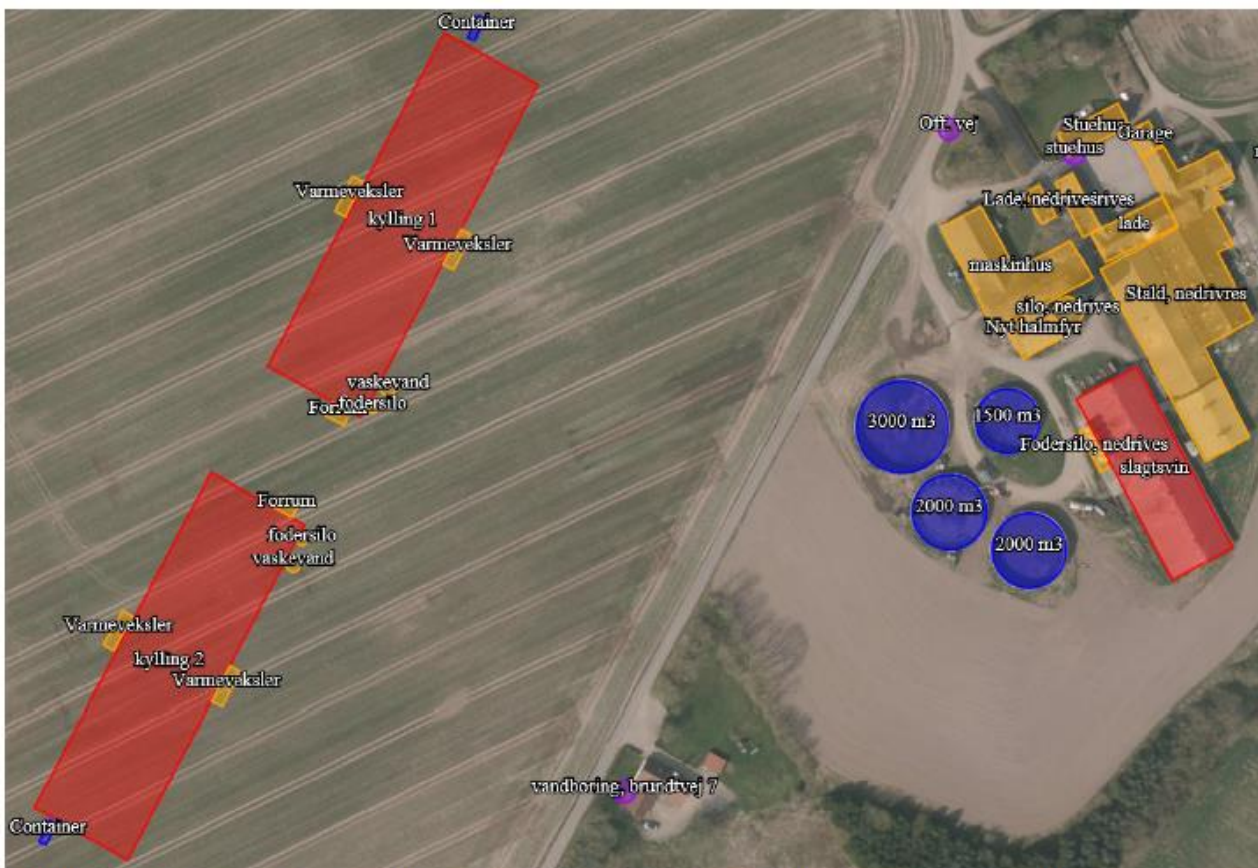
Container

Varmeveksler
kylling 1
Varmeveksler

vaskevand
Forrum fodersilo

Forrum
fodersilo
vaskevand

Varmeveksler
kylling 2
Varmeveksler

Container

Off. vej
Stuehus
stuehus
Garage
Lade, nedrivesrives
lade
maskinhus
silo, nedrives
Nyt halmfyr
Stald, nedrives

3000 m3
1500 m3
Fodersilo, nedrives
slagtsvin
2000 m3
2000 m3

vandboring, brundtvej 7